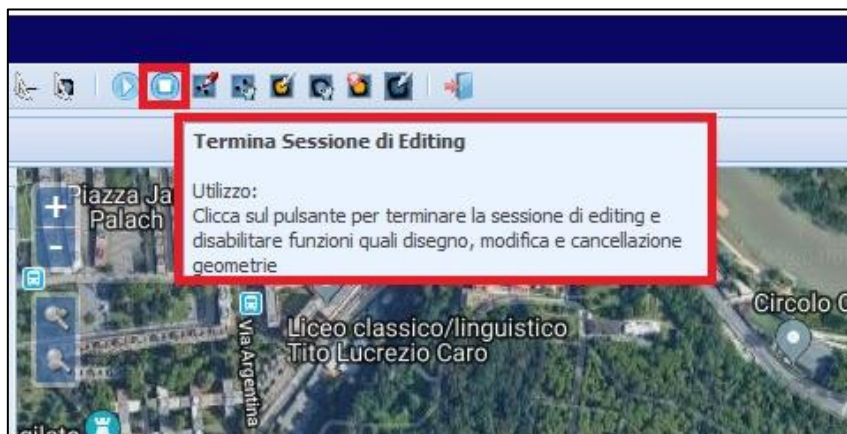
Termina Sessione di Editing

Utilizzo:
Clicca sul pulsante per terminare la sessione di editing e disabilitare funzioni quali disegno, modifica e cancellazione geometrie

Piazza Ja
Palach

Via Argentina

Liceo classico/linguistico
Tito Lucrezio Caro

Circolo C

cilato